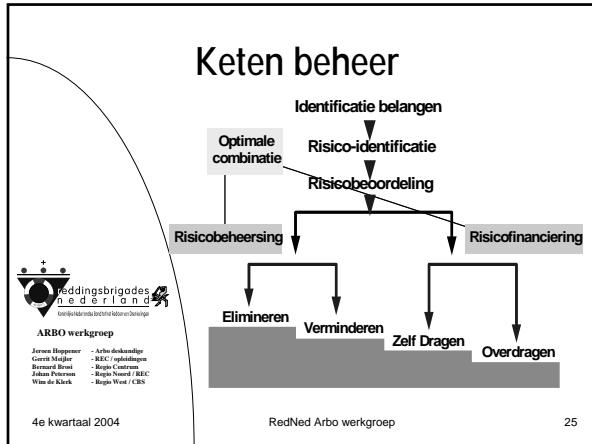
Keten beheer

Identificatie belangen

Optimale combinatie

Risico-identificatie

Risicobeoordeling

Risicobeheersing

Risicofinanciering

Elimineren

Verminderen

Zelf Dragen

Overdragen

reddingsbrigades nederland

Koninklijke Nederlandse Bond tot het Redden van Drenkelingen

ARBO werkgroep

Jeroen Hoppener - Arbo deskundige
Gerrit Meijer - REC / opleidingen
Bernard Brusi - Regio Centrum
Johan Petersen - Regio Noord / REC
Wim de Klerk - Regio West / CBS

4e kwartaal 2004

RedNed Arbo werkgroep

25